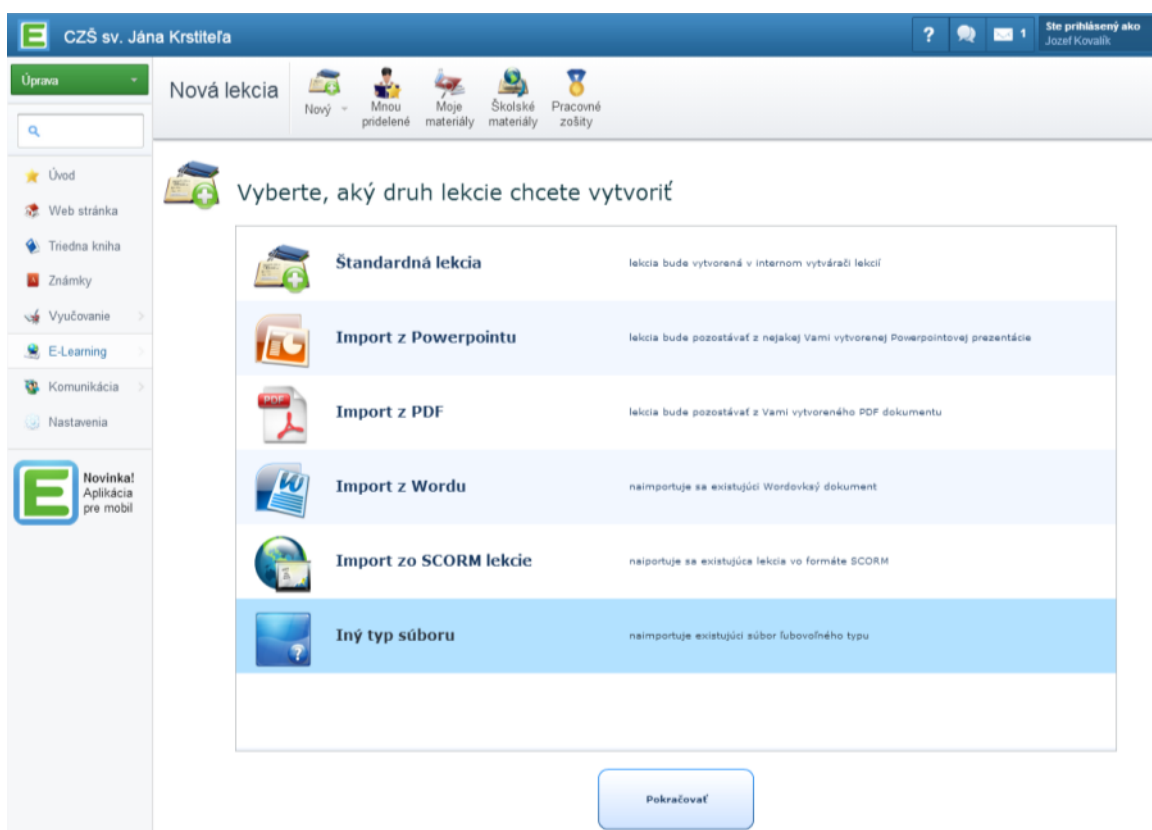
E CZŠ sv. Jána Krstiteľa

? 1 Ste prihlásený ako Jozef Kovalík

Úprava

Úvod
Web stránka
Triedna kniha
Známky
Vyučovanie
E-Learning
Komunikácia
Nastavenia

Novinka! Aplikácia pre mobil

Nová lekcia

Nový
Mnou pridelené
Moje materiály
Školské materiály
Pracovné zošity

Vyberte, aký druh lekcie chcete vytvoriť

| | |
|---|---|
| Štandardná lekcia | lekcia bude vytvorená v internom vytvárači lekcií |
| Import z Powerpointu | lekcia bude pozostávať z nejakej Vami vytvorenej Powerpointovej prezentácie |
| Import z PDF | lekcia bude pozostávať z Vami vytvoreného PDF dokumentu |
| Import z Wordu | naimportuje sa existujúci Wordovský dokument |
| Import zo SCORM lekcie | naiportuje sa existujúca lekcia vo formáte SCORM |
| Iný typ súboru | naimportuje existujúci súbor ľubovoľného typu |

PDF

Pokračovať